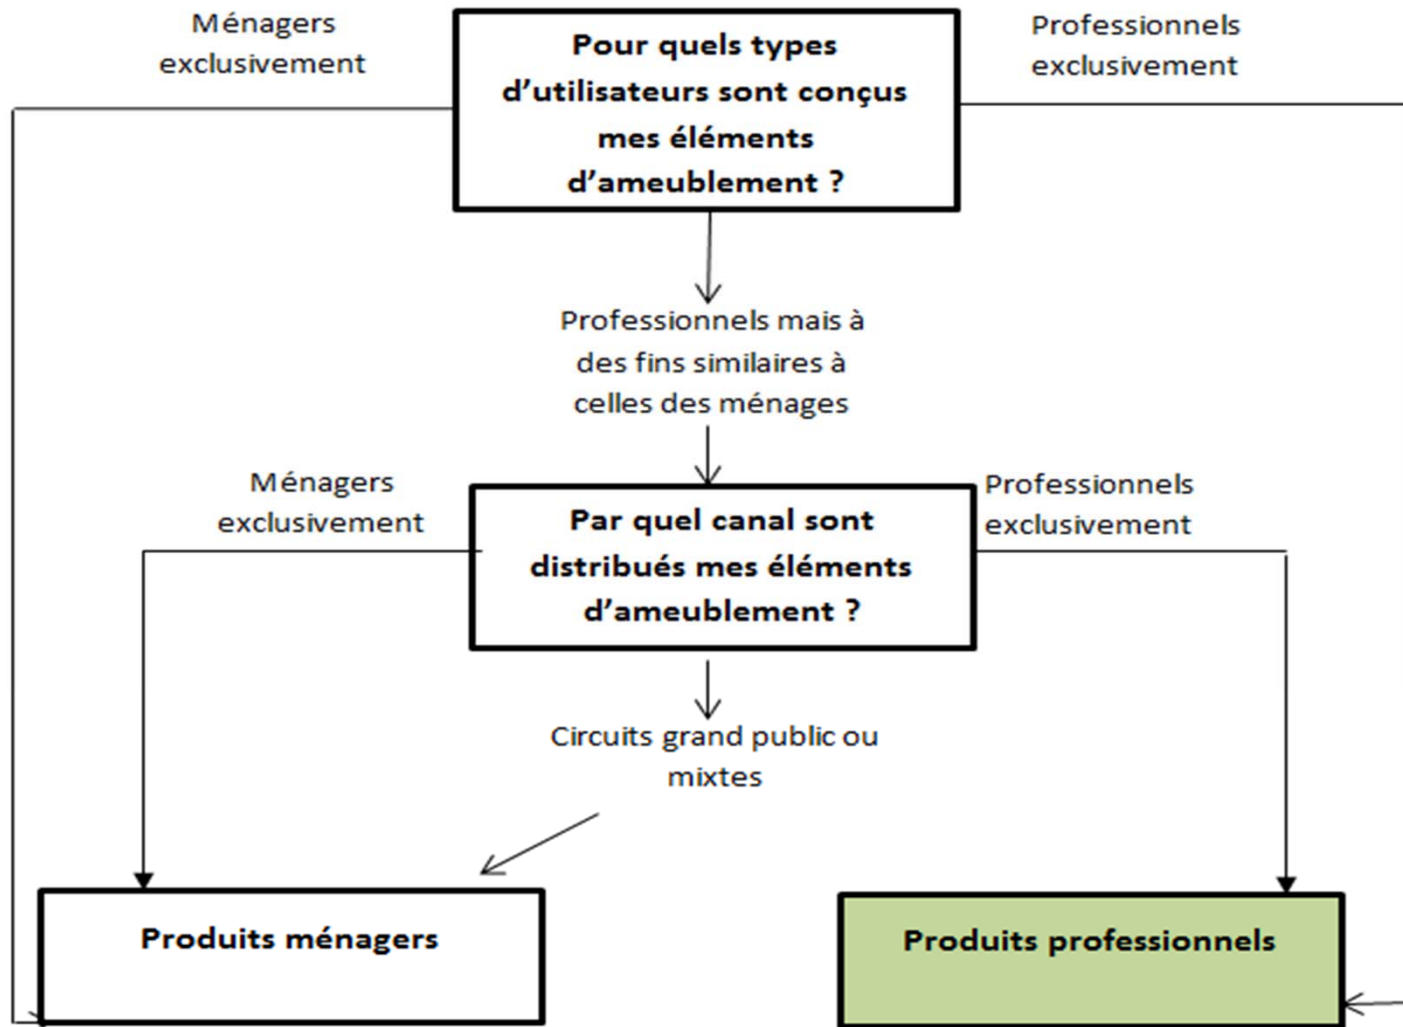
Ménagers exclusivement

Pour quels types d’utilisateurs sont conçus mes éléments d’ameublement ?

Professionnels exclusivement

Professionnels mais à des fins similaires à celles des ménages

Ménagers exclusivement

Par quel canal sont distribués mes éléments d’ameublement ?

Professionnels exclusivement

Circuits grand public ou mixtes

Produits ménagers

Produits professionnels